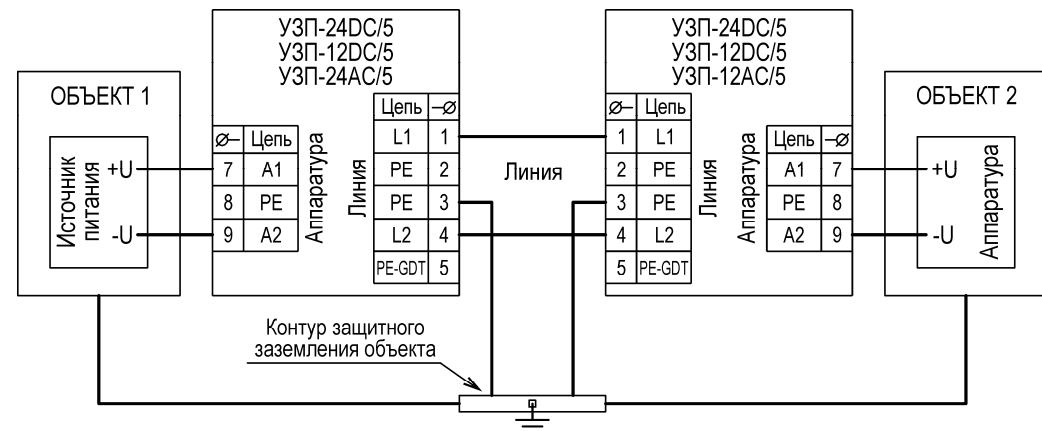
УЗП-24DC/5
УЗП-12DC/5
УЗП-24AC/5

УЗП-24DC/5
УЗП-12DC/5
УЗП-12AC/5

ОБЪЕКТ 1

Источник питания
+U
-U

| ⌀ | Цепь |
|---|---|
| 7 | A1 |
| 8 | PE |
| 9 | A2 |

Аппаратура

Линия

| Цепь | ⌀ |
|---|---|
| L1 | 1 |
| PE | 2 |
| PE | 3 |
| L2 | 4 |
| PE-GDT | 5 |

Линия

| ⌀ | Цепь |
|---|---|
| 1 | L1 |
| 2 | PE |
| 3 | PE |
| 4 | L2 |
| 5 | PE-GDT |

Линия

Аппаратура

| Цепь | ⌀ |
|---|---|
| A1 | 7 |
| PE | 8 |
| A2 | 9 |

ОБЪЕКТ 2

+U
-U
Аппаратура

Контур защитного заземления объекта